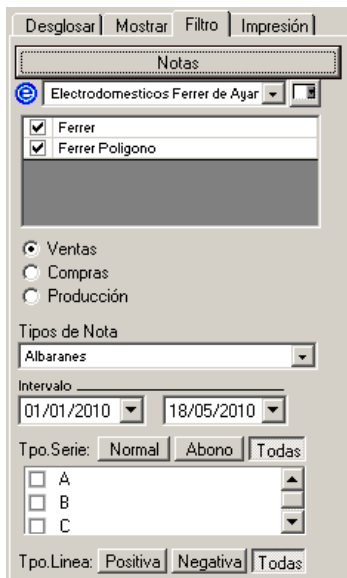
Desglosar | Mostrar | Filtro | Impresión

Notas

Electrodomesticos Ferrer de Ayar

Ferrer
Ferrer Poligono

Ventas
Compras
Producción

Tipos de Nota
Albaranes

Intervalo
01/01/2010
18/05/2010

Tpo.Serie: Normal Abono Todas

A
B
C

Tpo.Linea: Positiva Negativa Todas